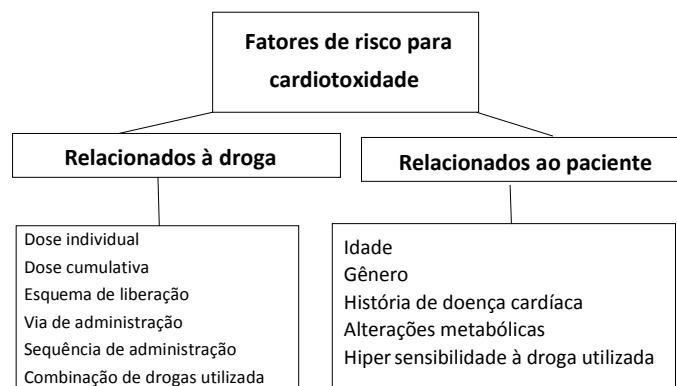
Fatores de risco para cardiotoxidade

Relacionados à droga

Relacionados ao paciente

Dose individual
Dose cumulativa
Esquema de liberação
Via de administração
Sequência de administração
Combinação de drogas utilizada

Idade
Gênero
História de doença cardíaca
Alterações metabólicas
Hiper sensibilidade à droga utilizada